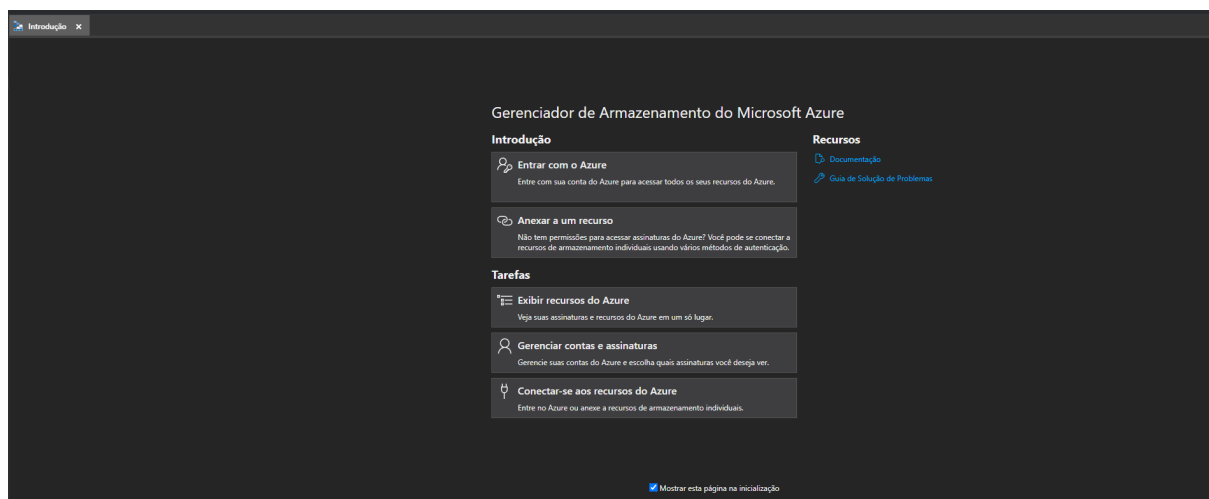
Introdução ×

Gerenciador de Armazenamento do Microsoft Azure

Introdução

Entrar com o Azure
Entre com sua conta do Azure para acessar todos os seus recursos do Azure.

Anexar a um recurso
Não tem permissões para acessar assinaturas do Azure? Você pode se conectar a recursos de armazenamento individuais usando vários métodos de autenticação.

Tarefas

Exibir recursos do Azure
Veja suas assinaturas e recursos do Azure em um só lugar.

Gerenciar contas e assinaturas
Gerencie suas contas do Azure e escolha quais assinaturas você deseja ver.

Conectar-se aos recursos do Azure
Entre no Azure ou anexe a recursos de armazenamento individuais.

Recursos

Documentação

Guia de Solução de Problemas

Mostrar esta página na inicialização